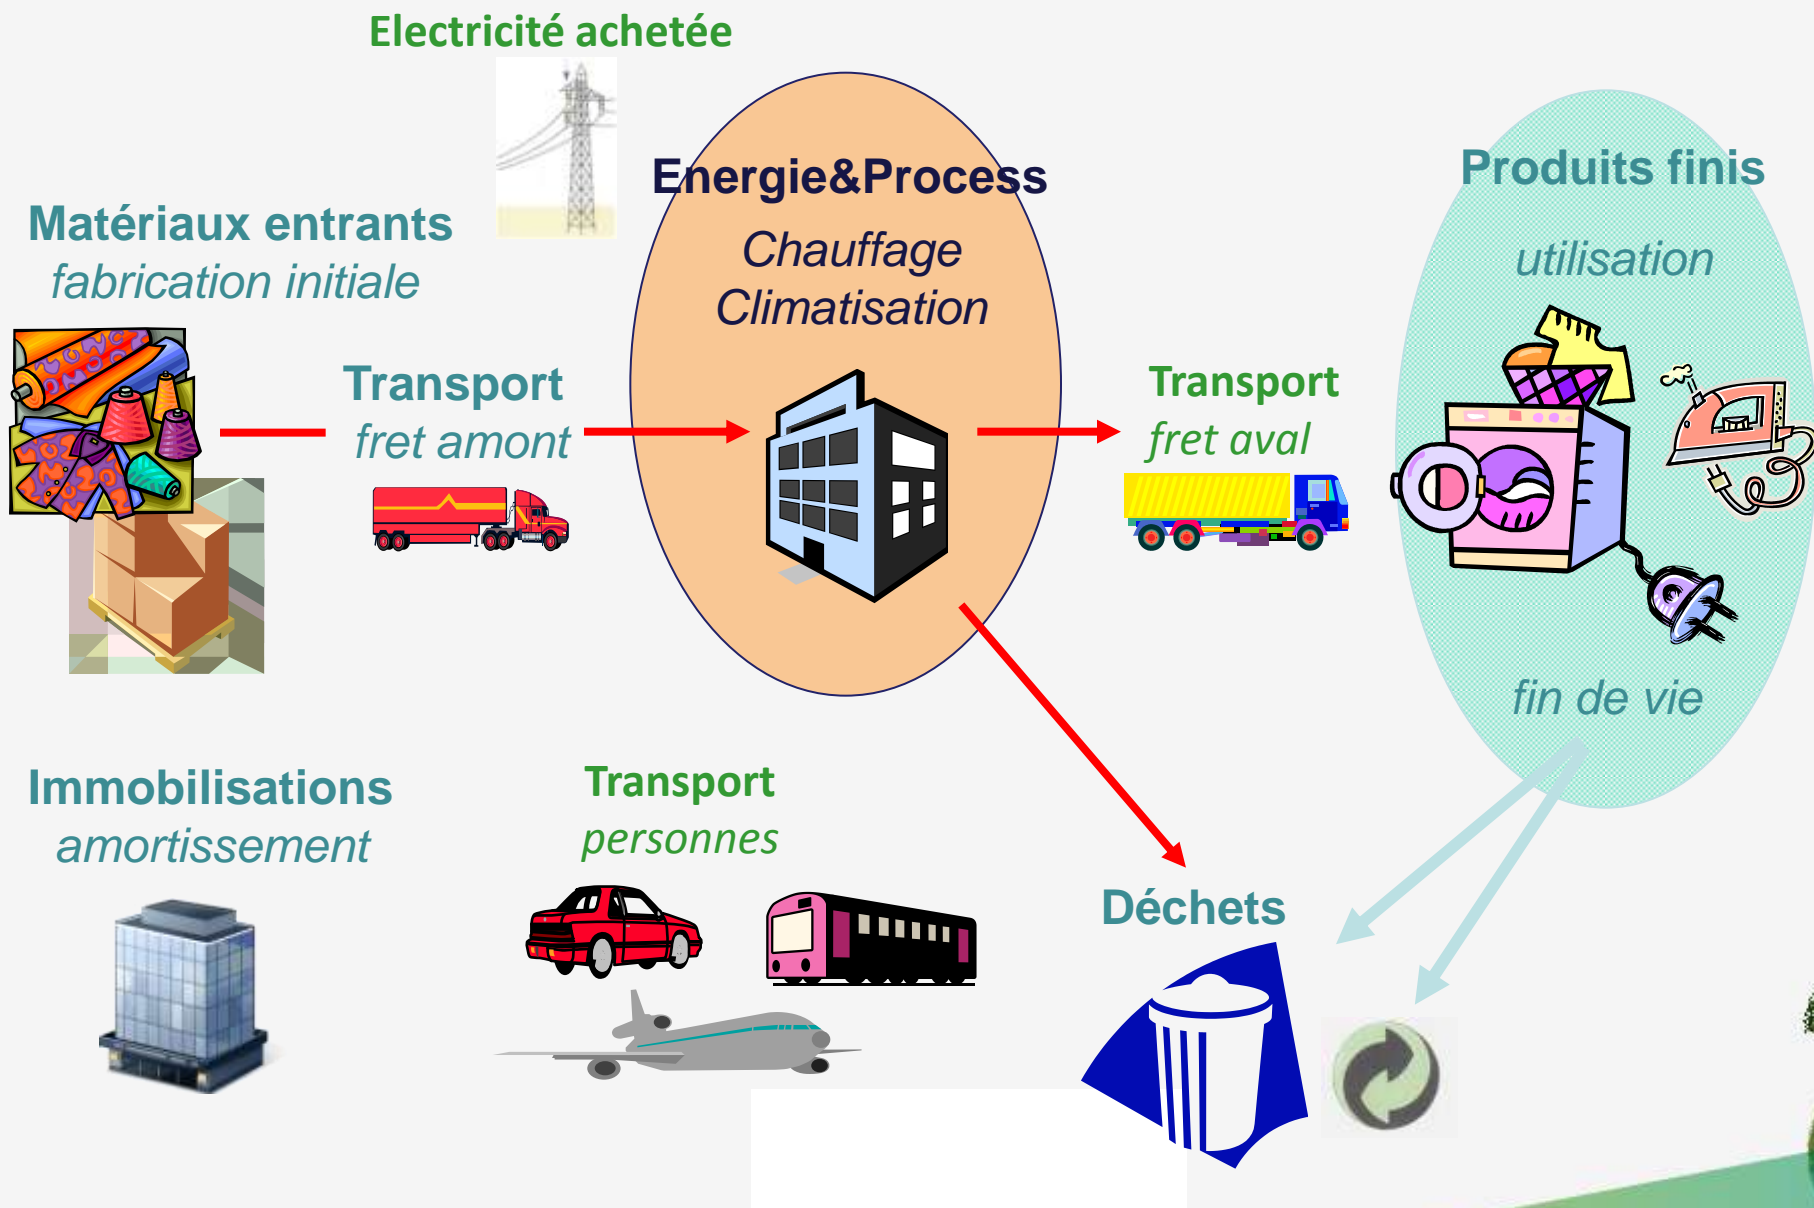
Electricité achetée

Matériaux entrants
fabrication initiale

Transport
fret amont

Energie&Process
Chauffage
Climatisation

Transport
fret aval

Produits finis
utilisation

fin de vie

Immobilisations
amortissement

Transport
personnes

Déchets